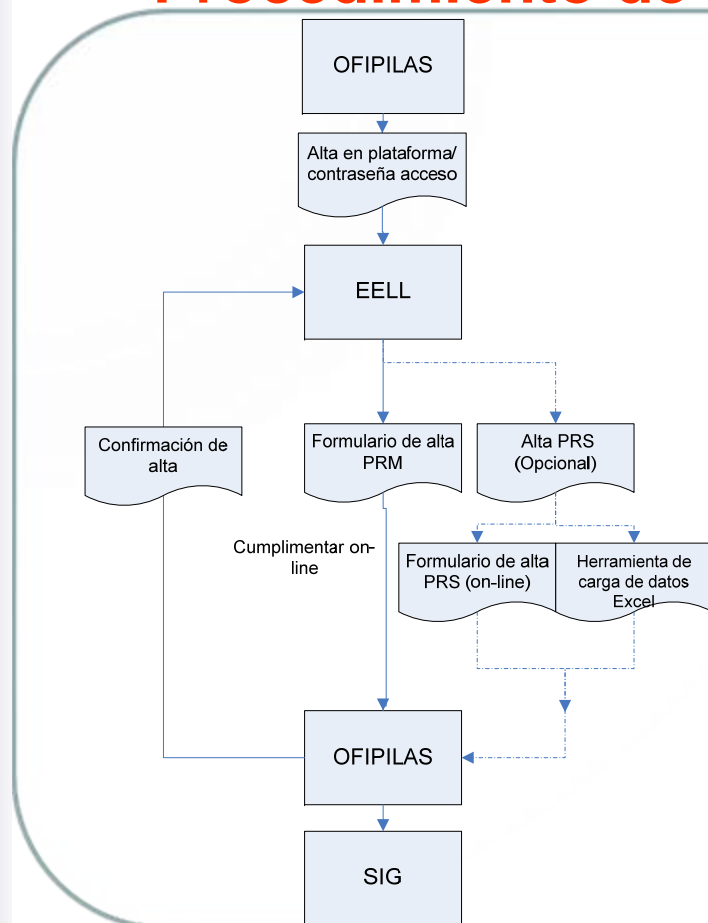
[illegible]

OFIPILAS

Alta en plataforma/ contraseña acceso

EELL

Confirmación de alta

Formulario de alta PRM

Alta PRS (Opcional)

Cumplimentar on-line

Formulario de alta PRS (on-line)

Herramienta de carga de datos Excel

OFIPILAS

SIG